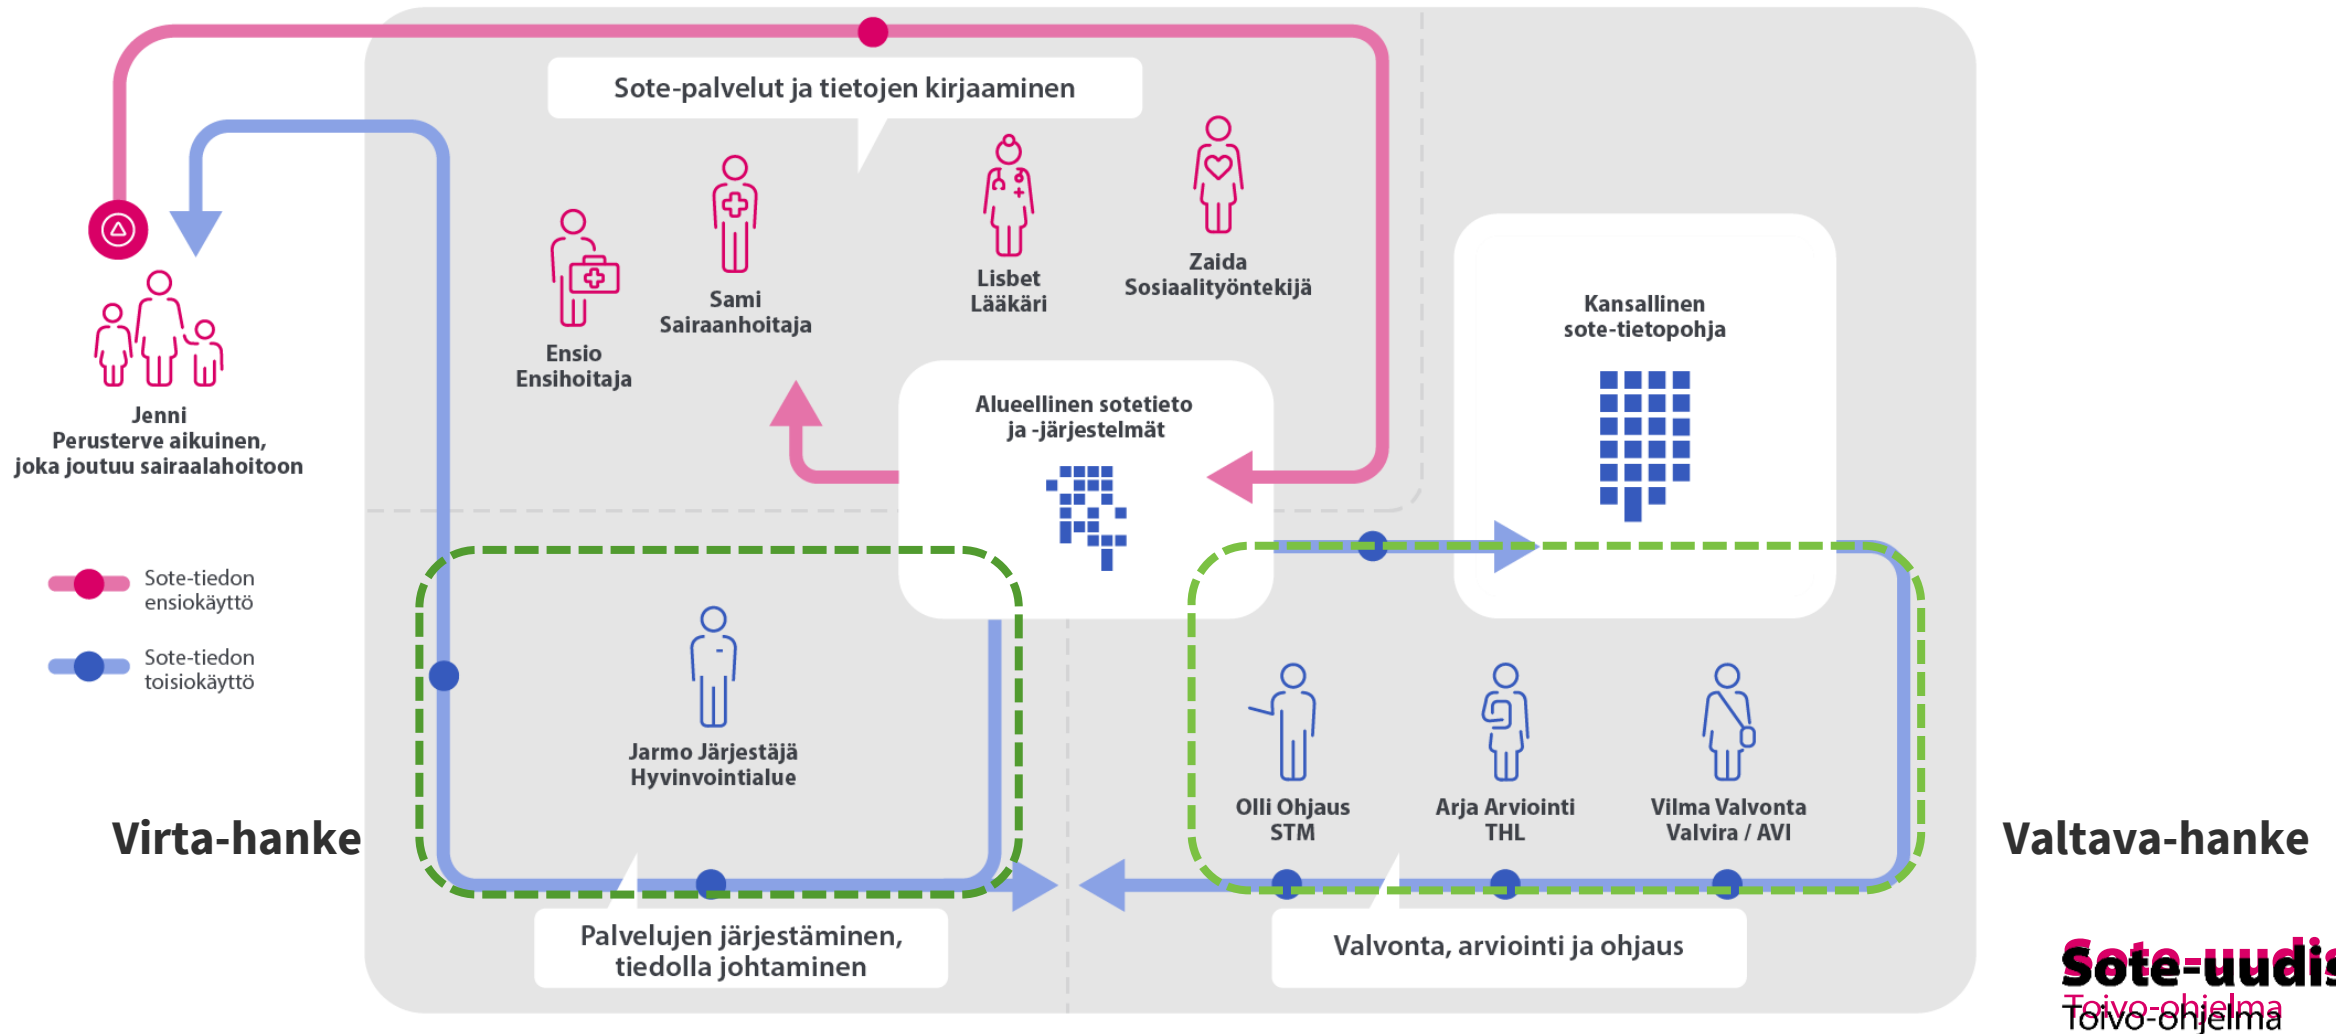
Sote-palvelut ja tietojen kirjaaminen

Ensio
Ensihoitaja

Sami
Sairaanhoitaja

Lisbet
Lääkäri

Zaida
Sosiaalityöntekijä

Jenni
Perusterve aikuinen, joka joutuu sairaalahoitoon

Alueellinen sotetieto ja -järjestelmät

Kansallinen sote-tietopohja

Sote-tiedon ensiokäyttö

Sote-tiedon toisiokäyttö

Jarmo Järjestäjä
Hyvinvointialue

Olli Ohjaus
STM

Arja Arviointi
THL

Vilma Valvonta
Valvira / AVI

Virta-hanke

Valtava-hanke

Palvelujen järjestäminen, tiedolla johtaminen

Valvonta, arviointi ja ohjaus

Sote-uudis
Toivo-ohjelma